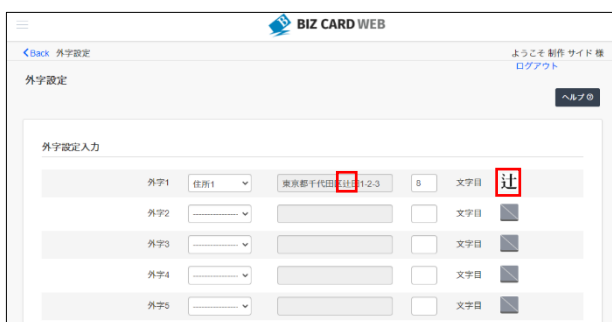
BIZ CARD WEB

Back 外字設定

ようこそ 制作 サイド 様
ログアウト

外字設定

ヘルプ

外字設定入力

| | | | | | |
|---|---|---|---|---|---|
| 外字1 | 住所1 | 東京都千代田区辻町1-2-3 | 8 | 文字目 | 辻 |
| 外字2 | --------------- | | | 文字目 | |
| 外字3 | --------------- | | | 文字目 | |
| 外字4 | --------------- | | | 文字目 | |
| 外字5 | --------------- | | | 文字目 | |